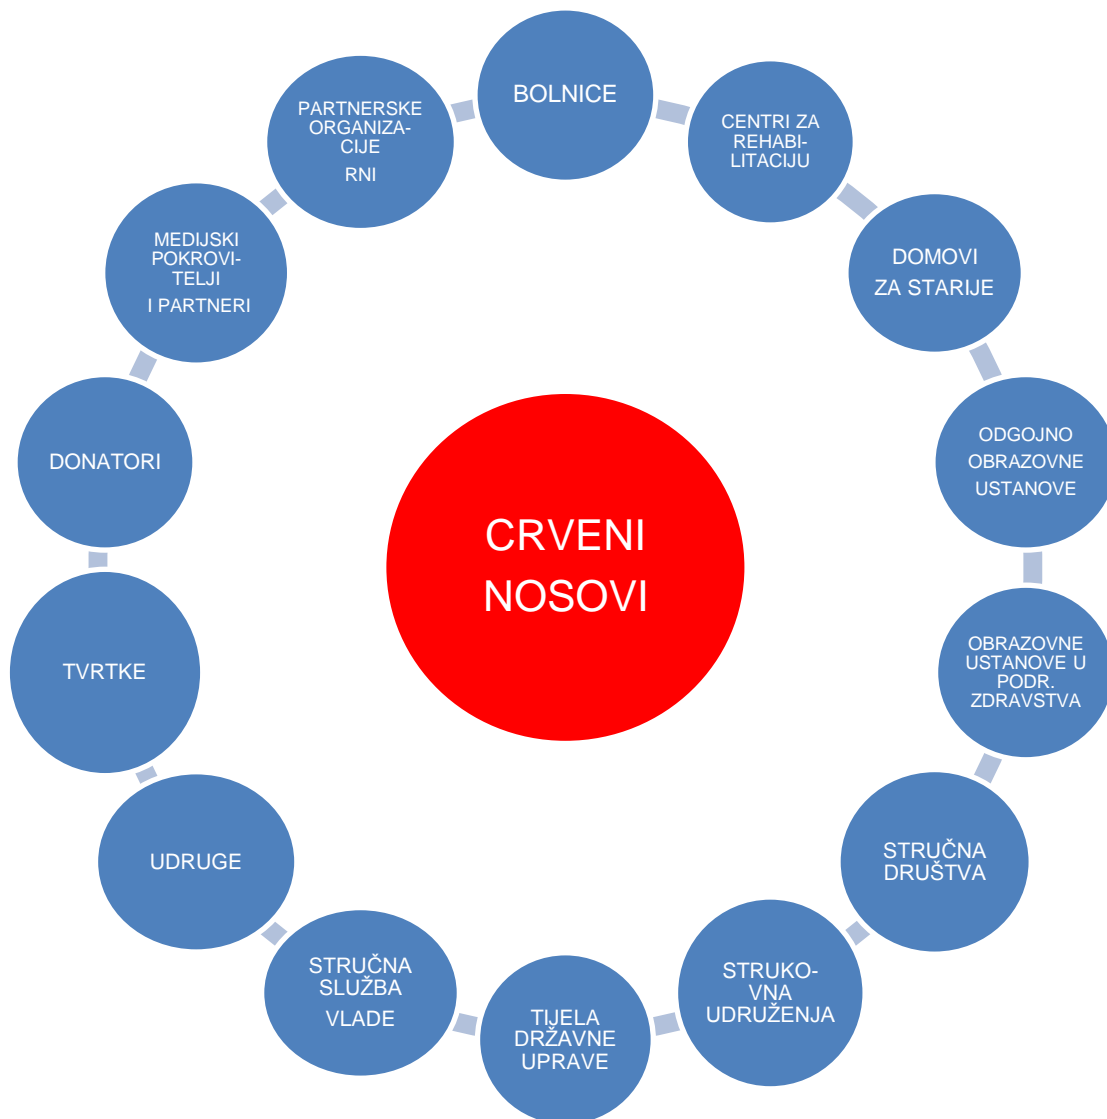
CRVENI NOSOVI

BOLNICE

CENTRI ZA REHABILITACIJU

DOMOVI ZA STARIJE

ODGOJNO OBRAZOVNE USTANOVE

OBRAZOVNE USTANOVE U PODR. ZDRAVSTVA

STRUČNA DRUŠTVA

STRUKOVNA UDRUŽENJA

TIJELA DRŽAVNE UPRAVE

STRUČNA SLUŽBA VLADE

UDRUGE

TVRTKE

DONATORI

MEDIJSKI POKROVITELJI I PARTNERI

PARTNERSKE ORGANIZACIJE RNI